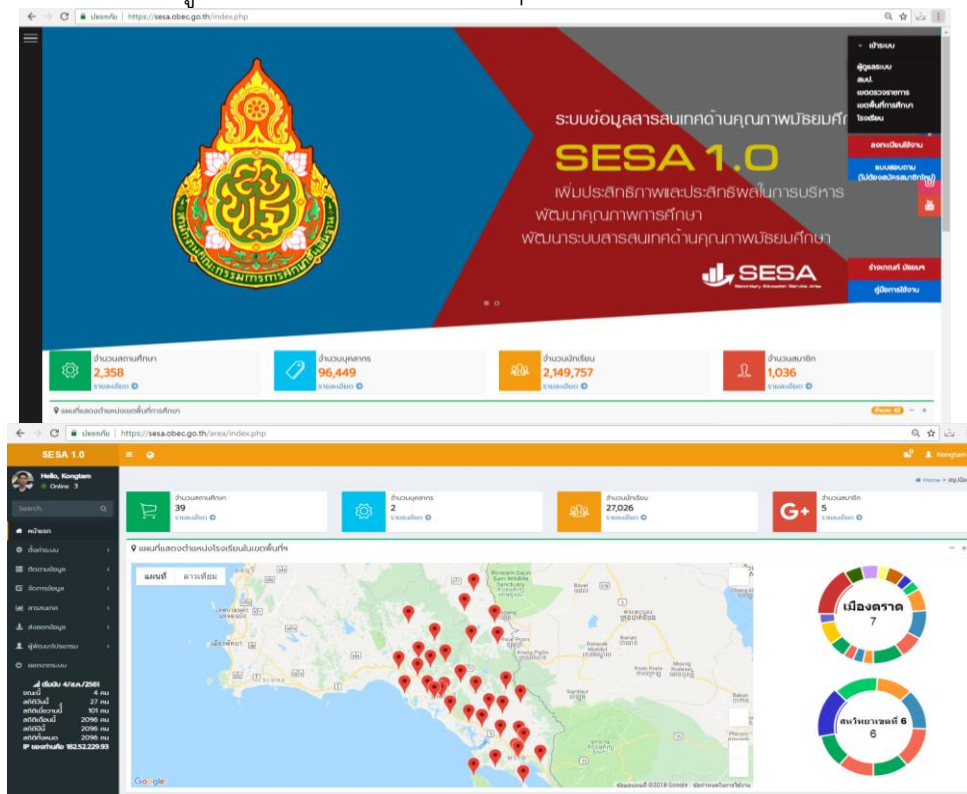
ปลอดภัย | https://sesa.obec.go.th/index.php

เข้าระบบ
ผู้ดูแลระบบ
สพป.
เขตตรวจราชการ
เขตพื้นที่การศึกษา
โรงเรียน

ลงทะเบียนใช้งาน
แบบสอบถาม (ไม่ต้องลงทะเบียน)

ระบบข้อมูลสารสนเทศด้านคุณภาพมัธยมศึกษา
SESA 1.0
เพิ่มประสิทธิภาพและประสิทธิผลในการบริหาร
พัฒนาคุณภาพการศึกษา
พัฒนาระบบสารสนเทศด้านคุณภาพมัธยมศึกษา
SESA
Secondary Education Service Area

ช่างเทคนิค มัธยมฯ
คู่มือการใช้งาน

จำนวนสถานศึกษา 2,358 รายละเอียด
จำนวนบุคลากร 96,449 รายละเอียด
จำนวนนักเรียน 2,149,757 รายละเอียด
จำนวนสมาชิก 1,036 รายละเอียด

แผนที่แสดงตำแหน่งเขตพื้นที่การศึกษา

ปลอดภัย | https://sesa.obec.go.th/area/index.php

SESA 1.0
Hello, Kongtam
Online
Search...
หน้าแรก
ตั้งค่าระบบ
ติดตามข้อมูล
จัดการข้อมูล
รายงานผล
ส่งออกข้อมูล
ผู้ใช้งานในระบบ
ออกจากระบบ

เริ่มนับ 4/ส.ค./2561
ออนไลน์ 4 คน
สถิติวันนี้ 27 คน
สถิติเมื่อวานนี้ 101 คน
สถิติเดือนนี้ 2096 คน
สถิติปีนี้ 2096 คน
สถิติทั้งหมด 2096 คน
IP ของท่านคือ 182.52.229.93

Kongtam
Home > สรุปข้อมูล

จำนวนสถานศึกษา 39 รายละเอียด
จำนวนบุคลากร 2 รายละเอียด
จำนวนนักเรียน 27,026 รายละเอียด
จำนวนสมาชิก 5 รายละเอียด

แผนที่แสดงตำแหน่งโรงเรียนในเขตพื้นที่ฯ
แผนที่ | ดาวเทียม

เมืองตราด
7

สนามชัยเขต 6
6

Google